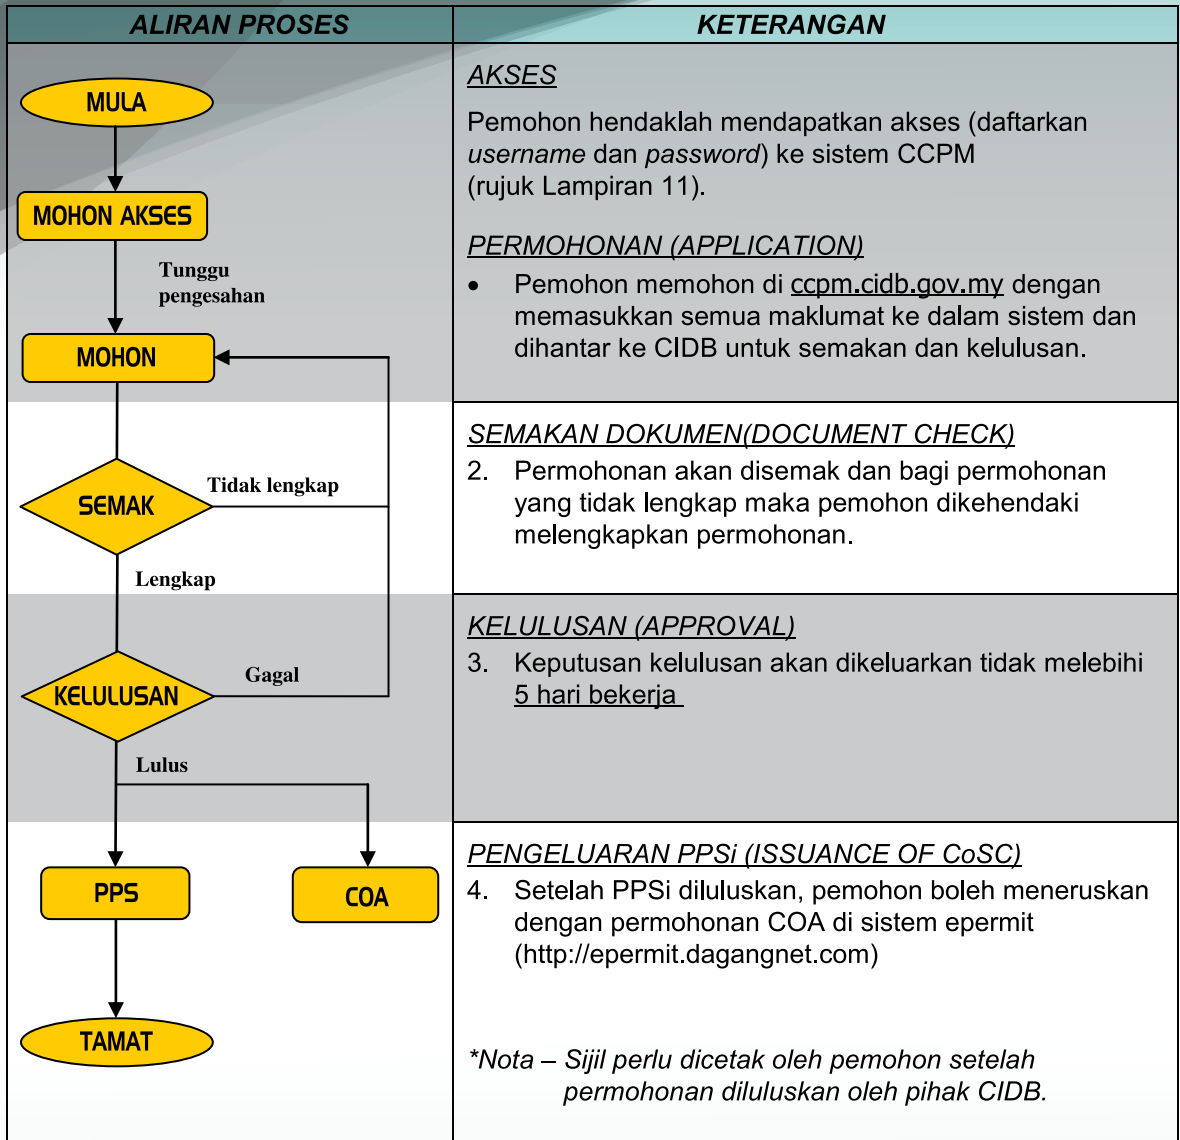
| ALIRAN PROSES | KETERANGAN |
|---|---|
| MULA<br>MOHON AKSES<br>Tunggu pengesahan<br>MOHON | AKSES<br>Pemohon hendaklah mendapatkan akses (daftarkan *username* dan *password*) ke sistem CCPM (rujuk Lampiran 11).<br>PERMOHONAN (APPLICATION)<br>• Pemohon memohon di ccpm.cidb.gov.my dengan memasukkan semua maklumat ke dalam sistem dan dihantar ke CIDB untuk semakan dan kelulusan. |
| SEMAK<br>Tidak lengkap<br>Lengkap | SEMAKAN DOKUMEN(DOCUMENT CHECK)<br>2. Permohonan akan disemak dan bagi permohonan yang tidak lengkap maka pemohon dikehendaki melengkapkan permohonan. |
| KELULUSAN<br>Gagal<br>Lulus | KELULUSAN (APPROVAL)<br>3. Keputusan kelulusan akan dikeluarkan tidak melebihi 5 hari bekerja |
| PPS<br>COA<br>TAMAT | PENGELUARAN PPSi (ISSUANCE OF CoSC)<br>4. Setelah PPSi diluluskan, pemohon boleh meneruskan dengan permohonan COA di sistem epermit (http://epermit.dagangnet.com)<br>*Nota – Sijil perlu dicetak oleh pemohon setelah permohonan diluluskan oleh pihak CIDB. |